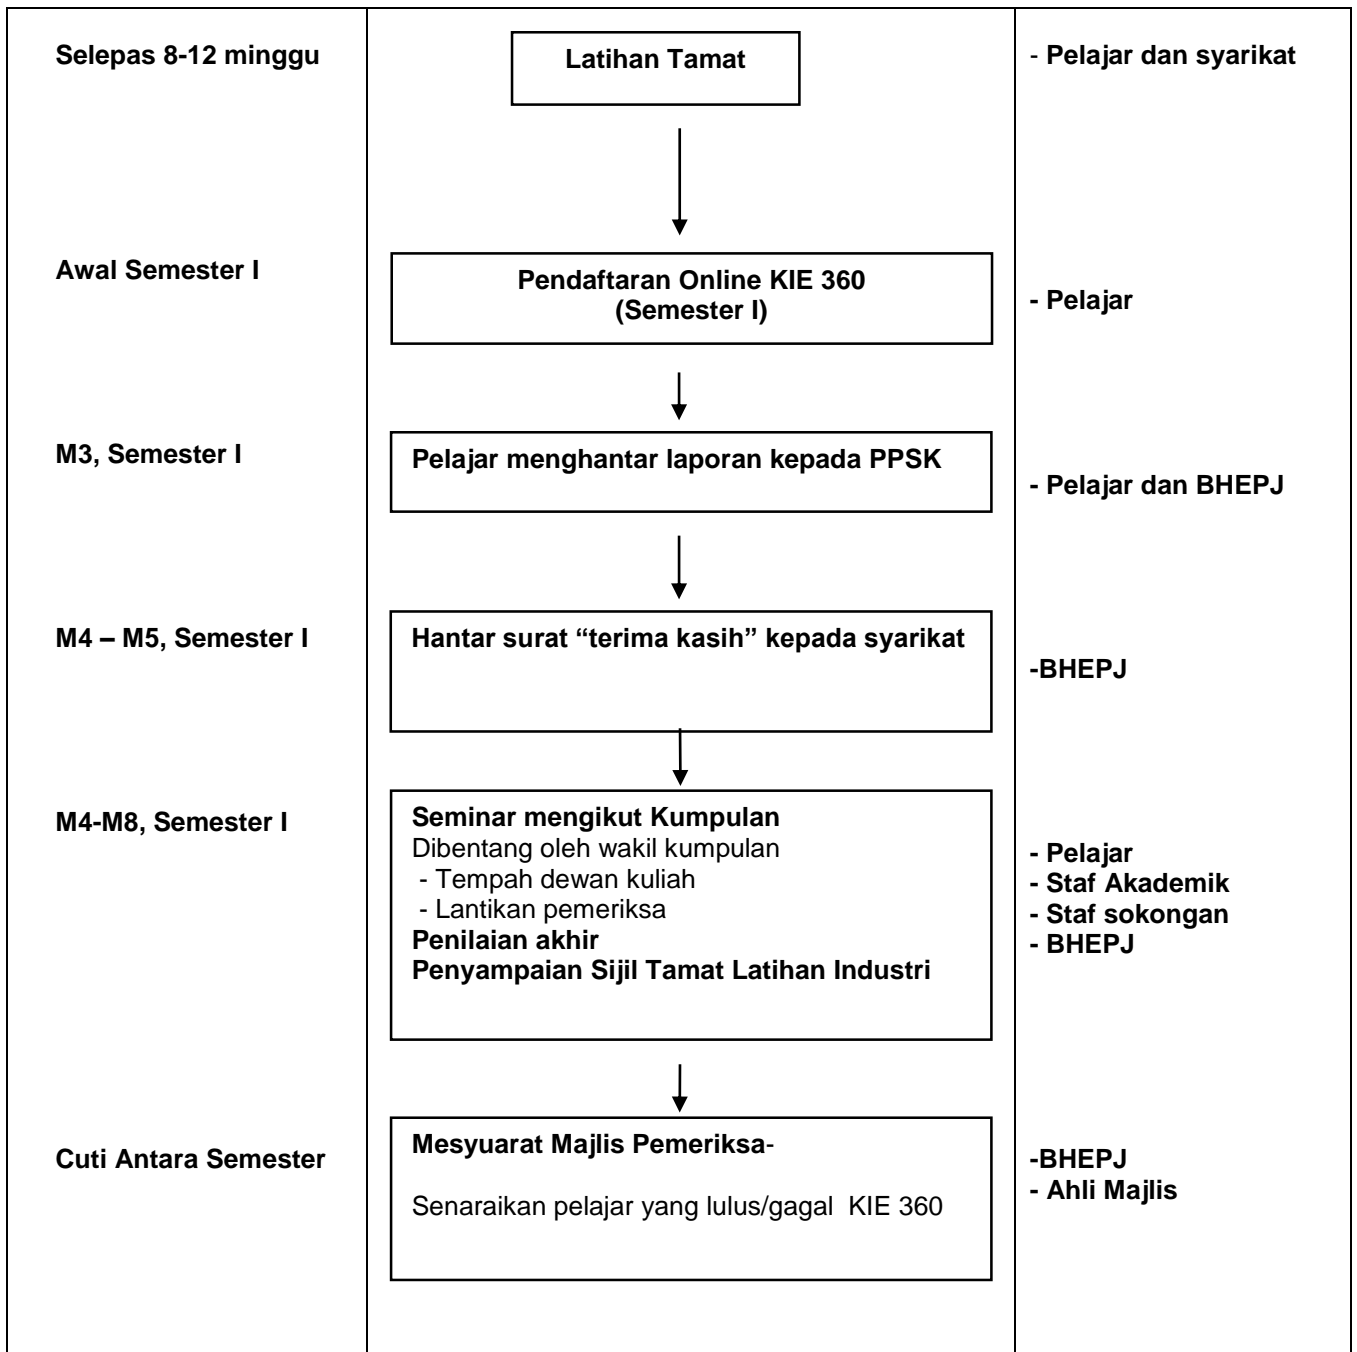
Selepas 8-12 minggu

Latihan Tamat

- Pelajar dan syarikat

Awal Semester I

Pendaftaran Online KIE 360 (Semester I)

- Pelajar

M3, Semester I

Pelajar menghantar laporan kepada PPSK

- Pelajar dan BHEPJ

M4 – M5, Semester I

Hantar surat "terima kasih" kepada syarikat

-BHEPJ

M4-M8, Semester I

Seminar mengikut Kumpulan
Dibentang oleh wakil kumpulan
- Tempah dewan kuliah
- Lantikan pemeriksa
Penilaian akhir
Penyampaian Sijil Tamat Latihan Industri

- Pelajar
- Staf Akademik
- Staf sokongan
- BHEPJ

Cuti Antara Semester

Mesyuarat Majlis Pemeriksa-

Senaraikan pelajar yang lulus/gagal KIE 360

-BHEPJ
- Ahli Majlis